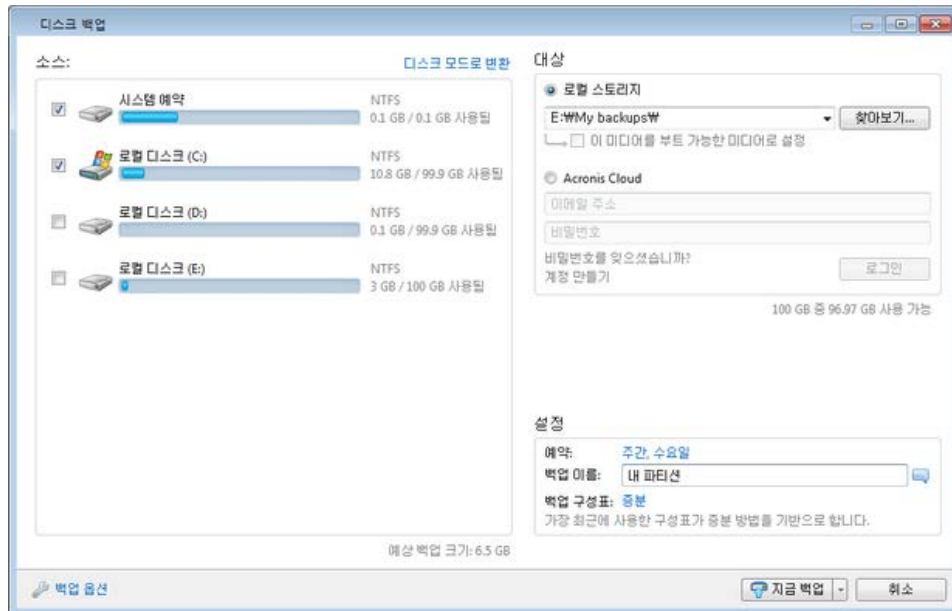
디스크 백업

소스:

디스크 모드로 변환

시스템 예약
NTFS
0.1 GB / 0.1 GB 사용됨

로컬 디스크 (C:)
NTFS
10.8 GB / 99.9 GB 사용됨

로컬 디스크 (D:)
NTFS
0.1 GB / 99.9 GB 사용됨

로컬 디스크 (E:)
NTFS
3 GB / 100 GB 사용됨

예상 백업 크기: 6.5 GB

대상

로컬 스토리지

E:₩My backups₩

찾아보기...

이 미디어를 부트 가능한 미디어로 설정

Acronis Cloud

이메일 주소

비밀번호

비밀번호를 잊으셨습니까?
계정 만들기

로그인

100 GB 중 96.97 GB 사용 가능

설정

예약: 주간, 수요일

백업 이름: 내 파티션

백업 구성표: 증분

가장 최근에 사용한 구성표가 증분 방법을 기반으로 합니다.

백업 옵션

지금 백업

취소